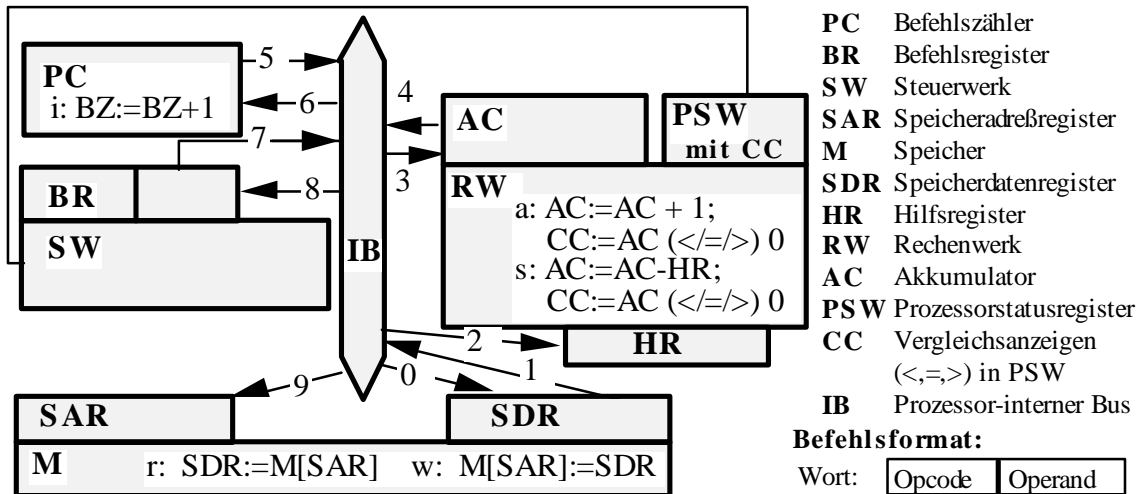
PC
i: BZ:=BZ+1

5
6
4
7
8
3

AC

PSW
mit CC

BR

SW

IB

RW
a: AC:=AC + 1;
CC:=AC (</=/>) 0
s: AC:=AC-HR;
CC:=AC (</=/>) 0

2
HR
9
0
1

SAR
SDR

M
r: SDR:=M[SAR]
w: M[SAR]:=SDR

| | |
|---|---|
| **PC** | Befehlszähler |
| **BR** | Befehlsregister |
| **SW** | Steuerwerk |
| **SAR** | Speicheradreßregister |
| **M** | Speicher |
| **SDR** | Speicherdatenregister |
| **HR** | Hilfsregister |
| **RW** | Rechenwerk |
| **AC** | Akkumulator |
| **PSW** | Prozessorstatusregister |
| **CC** | Vergleichsanzeigen (<,=,>) in PSW |
| **IB** | Prozessor-interner Bus |

**Befehlsformat:**

Wort: | Opcode | Operand |